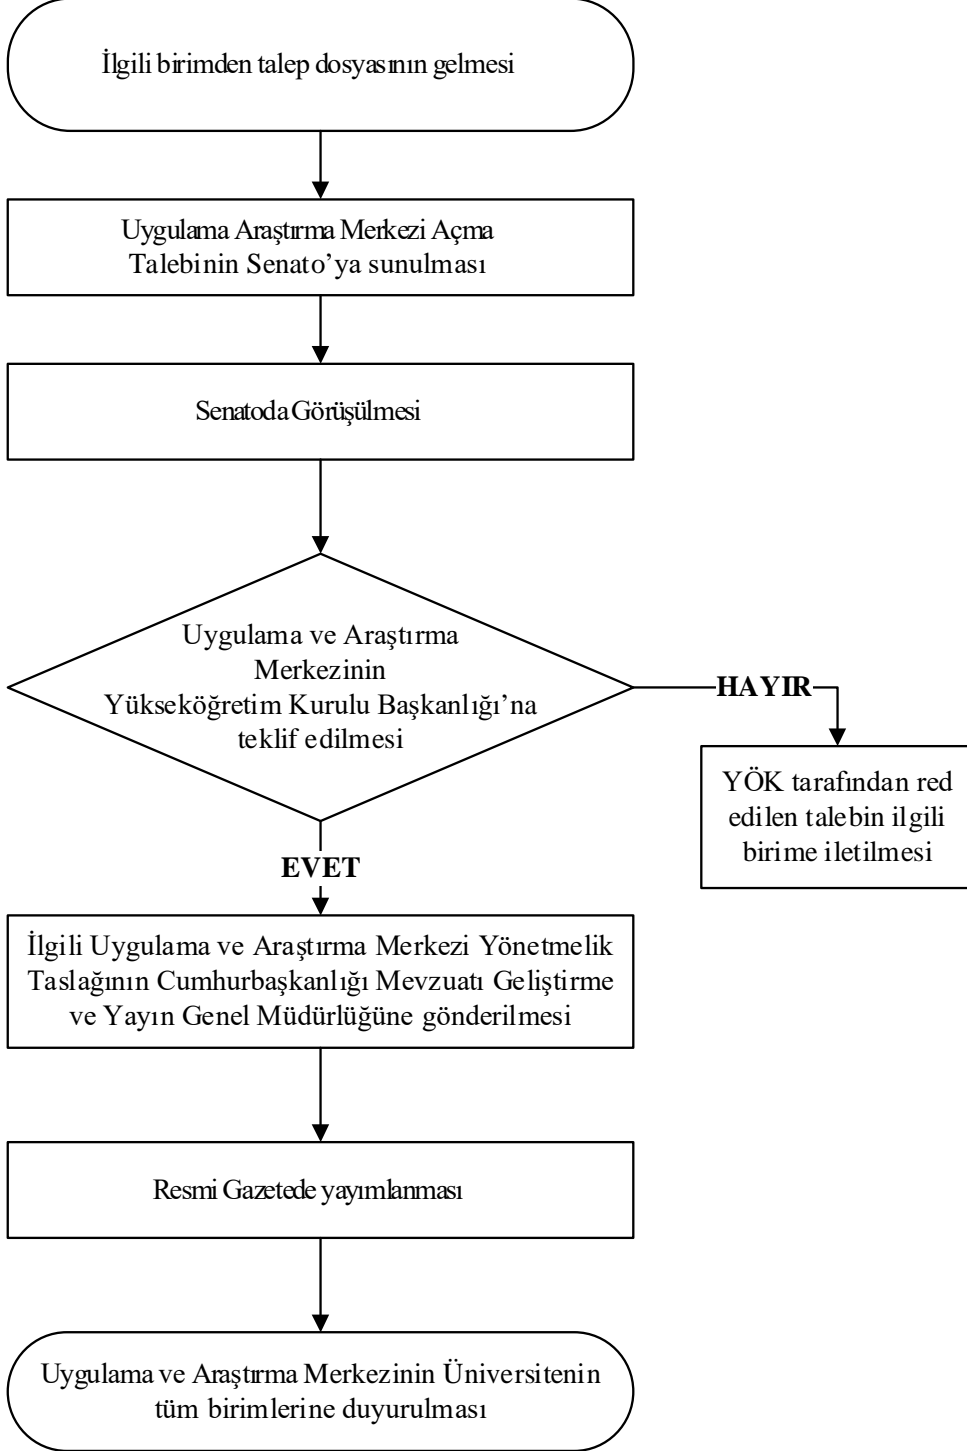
İlgili birimden talep dosyasının gelmesi

Uygulama Araştırma Merkezi Açma Talebinin Senato'ya sunulması

Senatoda Görüşülmesi

Uygulama ve Araştırma Merkezinin Yükseköğretim Kurulu Başkanlığı'na teklif edilmesi

HAYIR

YÖK tarafından red edilen talebin ilgili birime iletilmesi

EVET

İlgili Uygulama ve Araştırma Merkezi Yönetmelik Taslağının Cumhurbaşkanlığı Mevzuatı Geliştirme ve Yayın Genel Müdürlüğüne gönderilmesi

Resmi Gazetede yayımlanması

Uygulama ve Araştırma Merkezinin Üniversitenin tüm birimlerine duyurulması